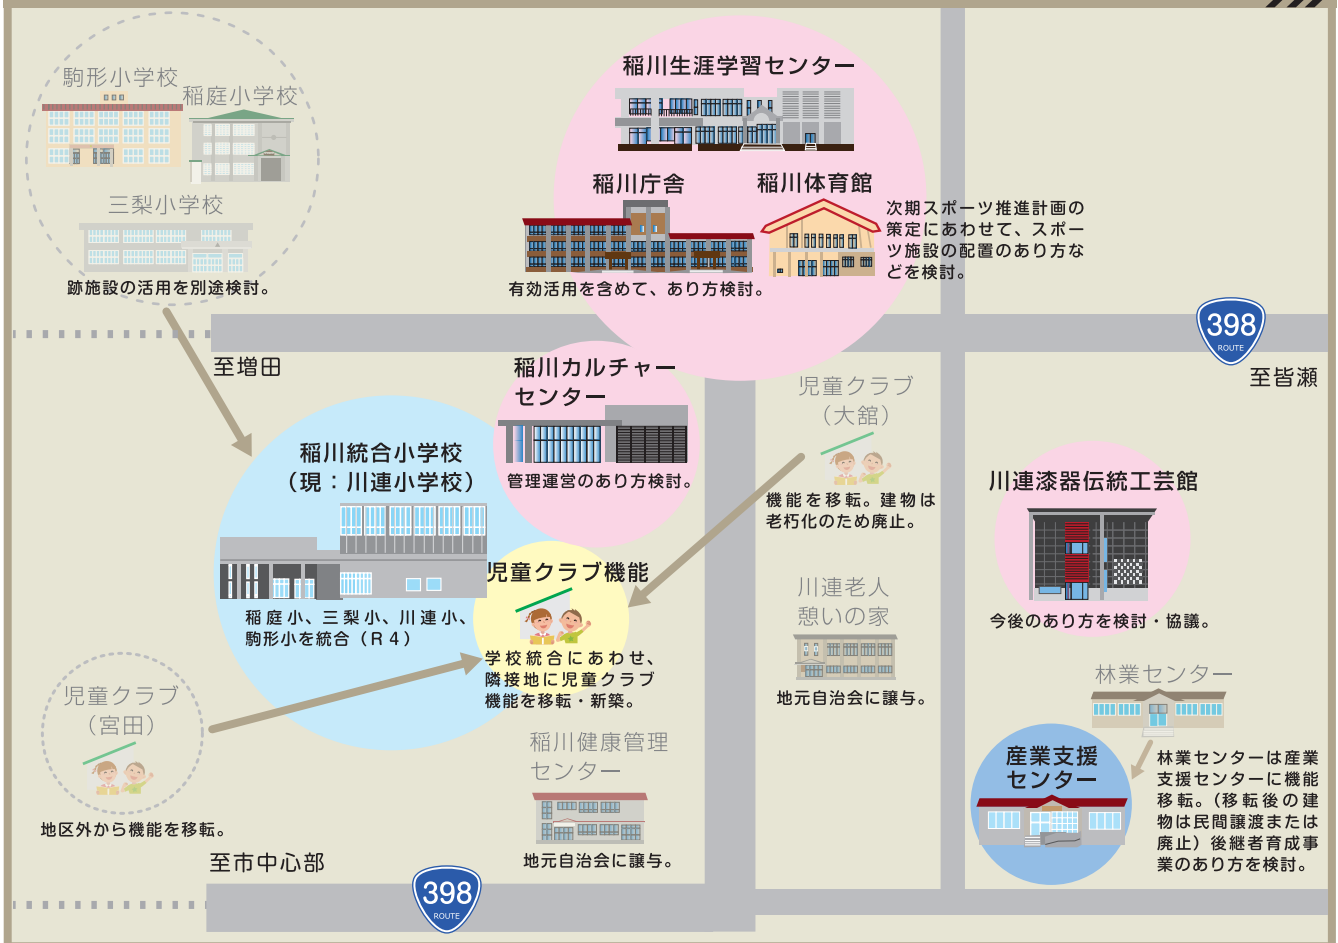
駒形小学校
稲庭小学校
三梨小学校
跡施設の活用を別途検討。

稲川生涯学習センター
稲川庁舎
稲川体育館
次期スポーツ推進計画の策定にあわせて、スポーツ施設の配置のあり方などを検討。
有効活用を含めて、あり方検討。

398
ROUTE
至皆瀬

至増田

稲川カルチャーセンター
管理運営のあり方検討。

児童クラブ（大舘）
機能を移転。建物は老朽化のため廃止。

稲川統合小学校（現：川連小学校）
稲庭小、三梨小、川連小、駒形小を統合（R４）

児童クラブ機能
学校統合にあわせ、隣接地に児童クラブ機能を移転・新築。

川連漆器伝統工芸館
今後のあり方を検討・協議。

川連老人憩いの家
地元自治会に譲与。

林業センター

産業支援センター
林業センターは産業支援センターに機能移転。（移転後の建物は民間譲渡または廃止）後継者育成事業のあり方を検討。

児童クラブ（宮田）
地区外から機能を移転。

稲川健康管理センター
地元自治会に譲与。

至市中心部

398
ROUTE